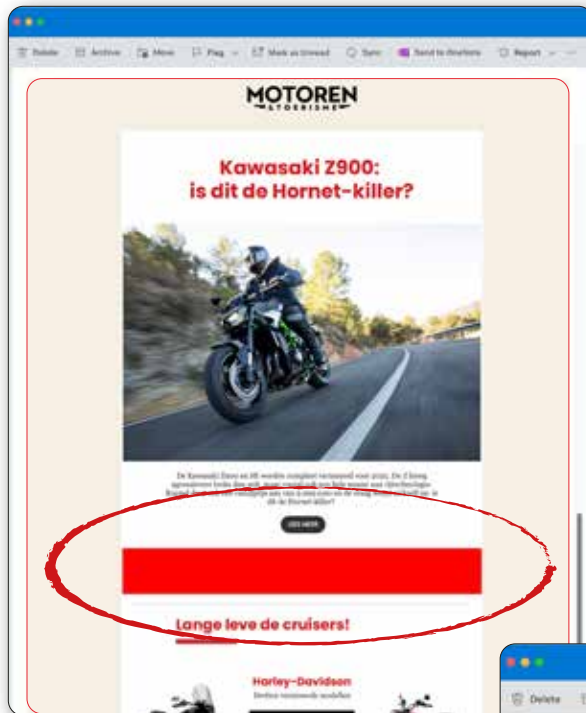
Delete Archive Move Flag Mark as Unread Sync Send to OneNote Report

MOTOREN & TOERISME

Kawasaki Z900: is dit de Hornet-killer?

De Kawasaki Z900 is dit seizoen compleet vernieuwd voor 2025. De Z kreeg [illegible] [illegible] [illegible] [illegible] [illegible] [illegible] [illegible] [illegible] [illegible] de Hornet-killer?

LEES MEER

Lange leve de cruisers!

Harley-Davidson

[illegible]

Delete